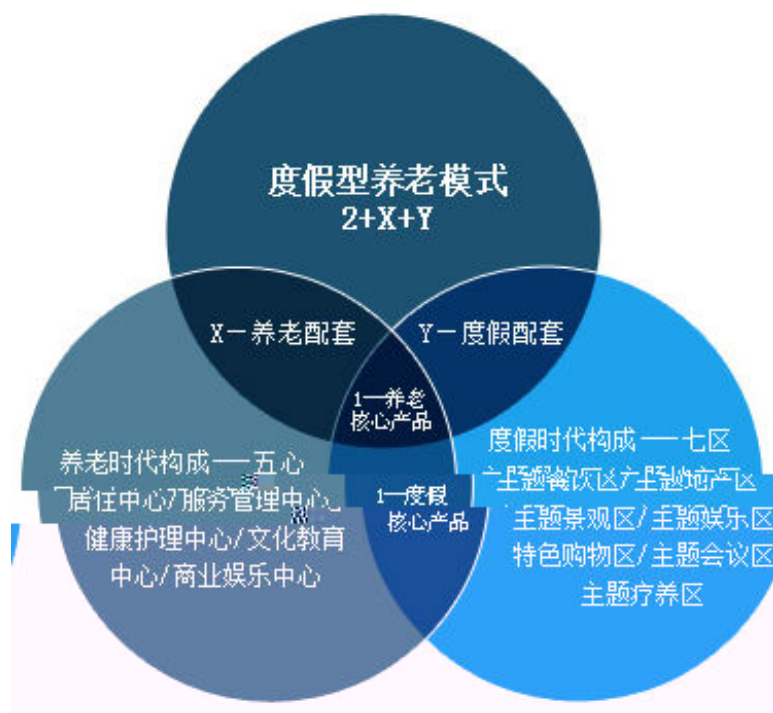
度假型养老模式
2+X+Y

X－养老配套

Y－度假配套

1－养老核心产品

1－度假核心产品

养老时代构成——五心
居住中心/服务管理中心
健康护理中心/文化教育中心/商业娱乐中心

度假时代构成——七区
主题餐饮区/主题地产区
主题景观区/主题娱乐区
特色购物区/主题会议区
主题疗养区